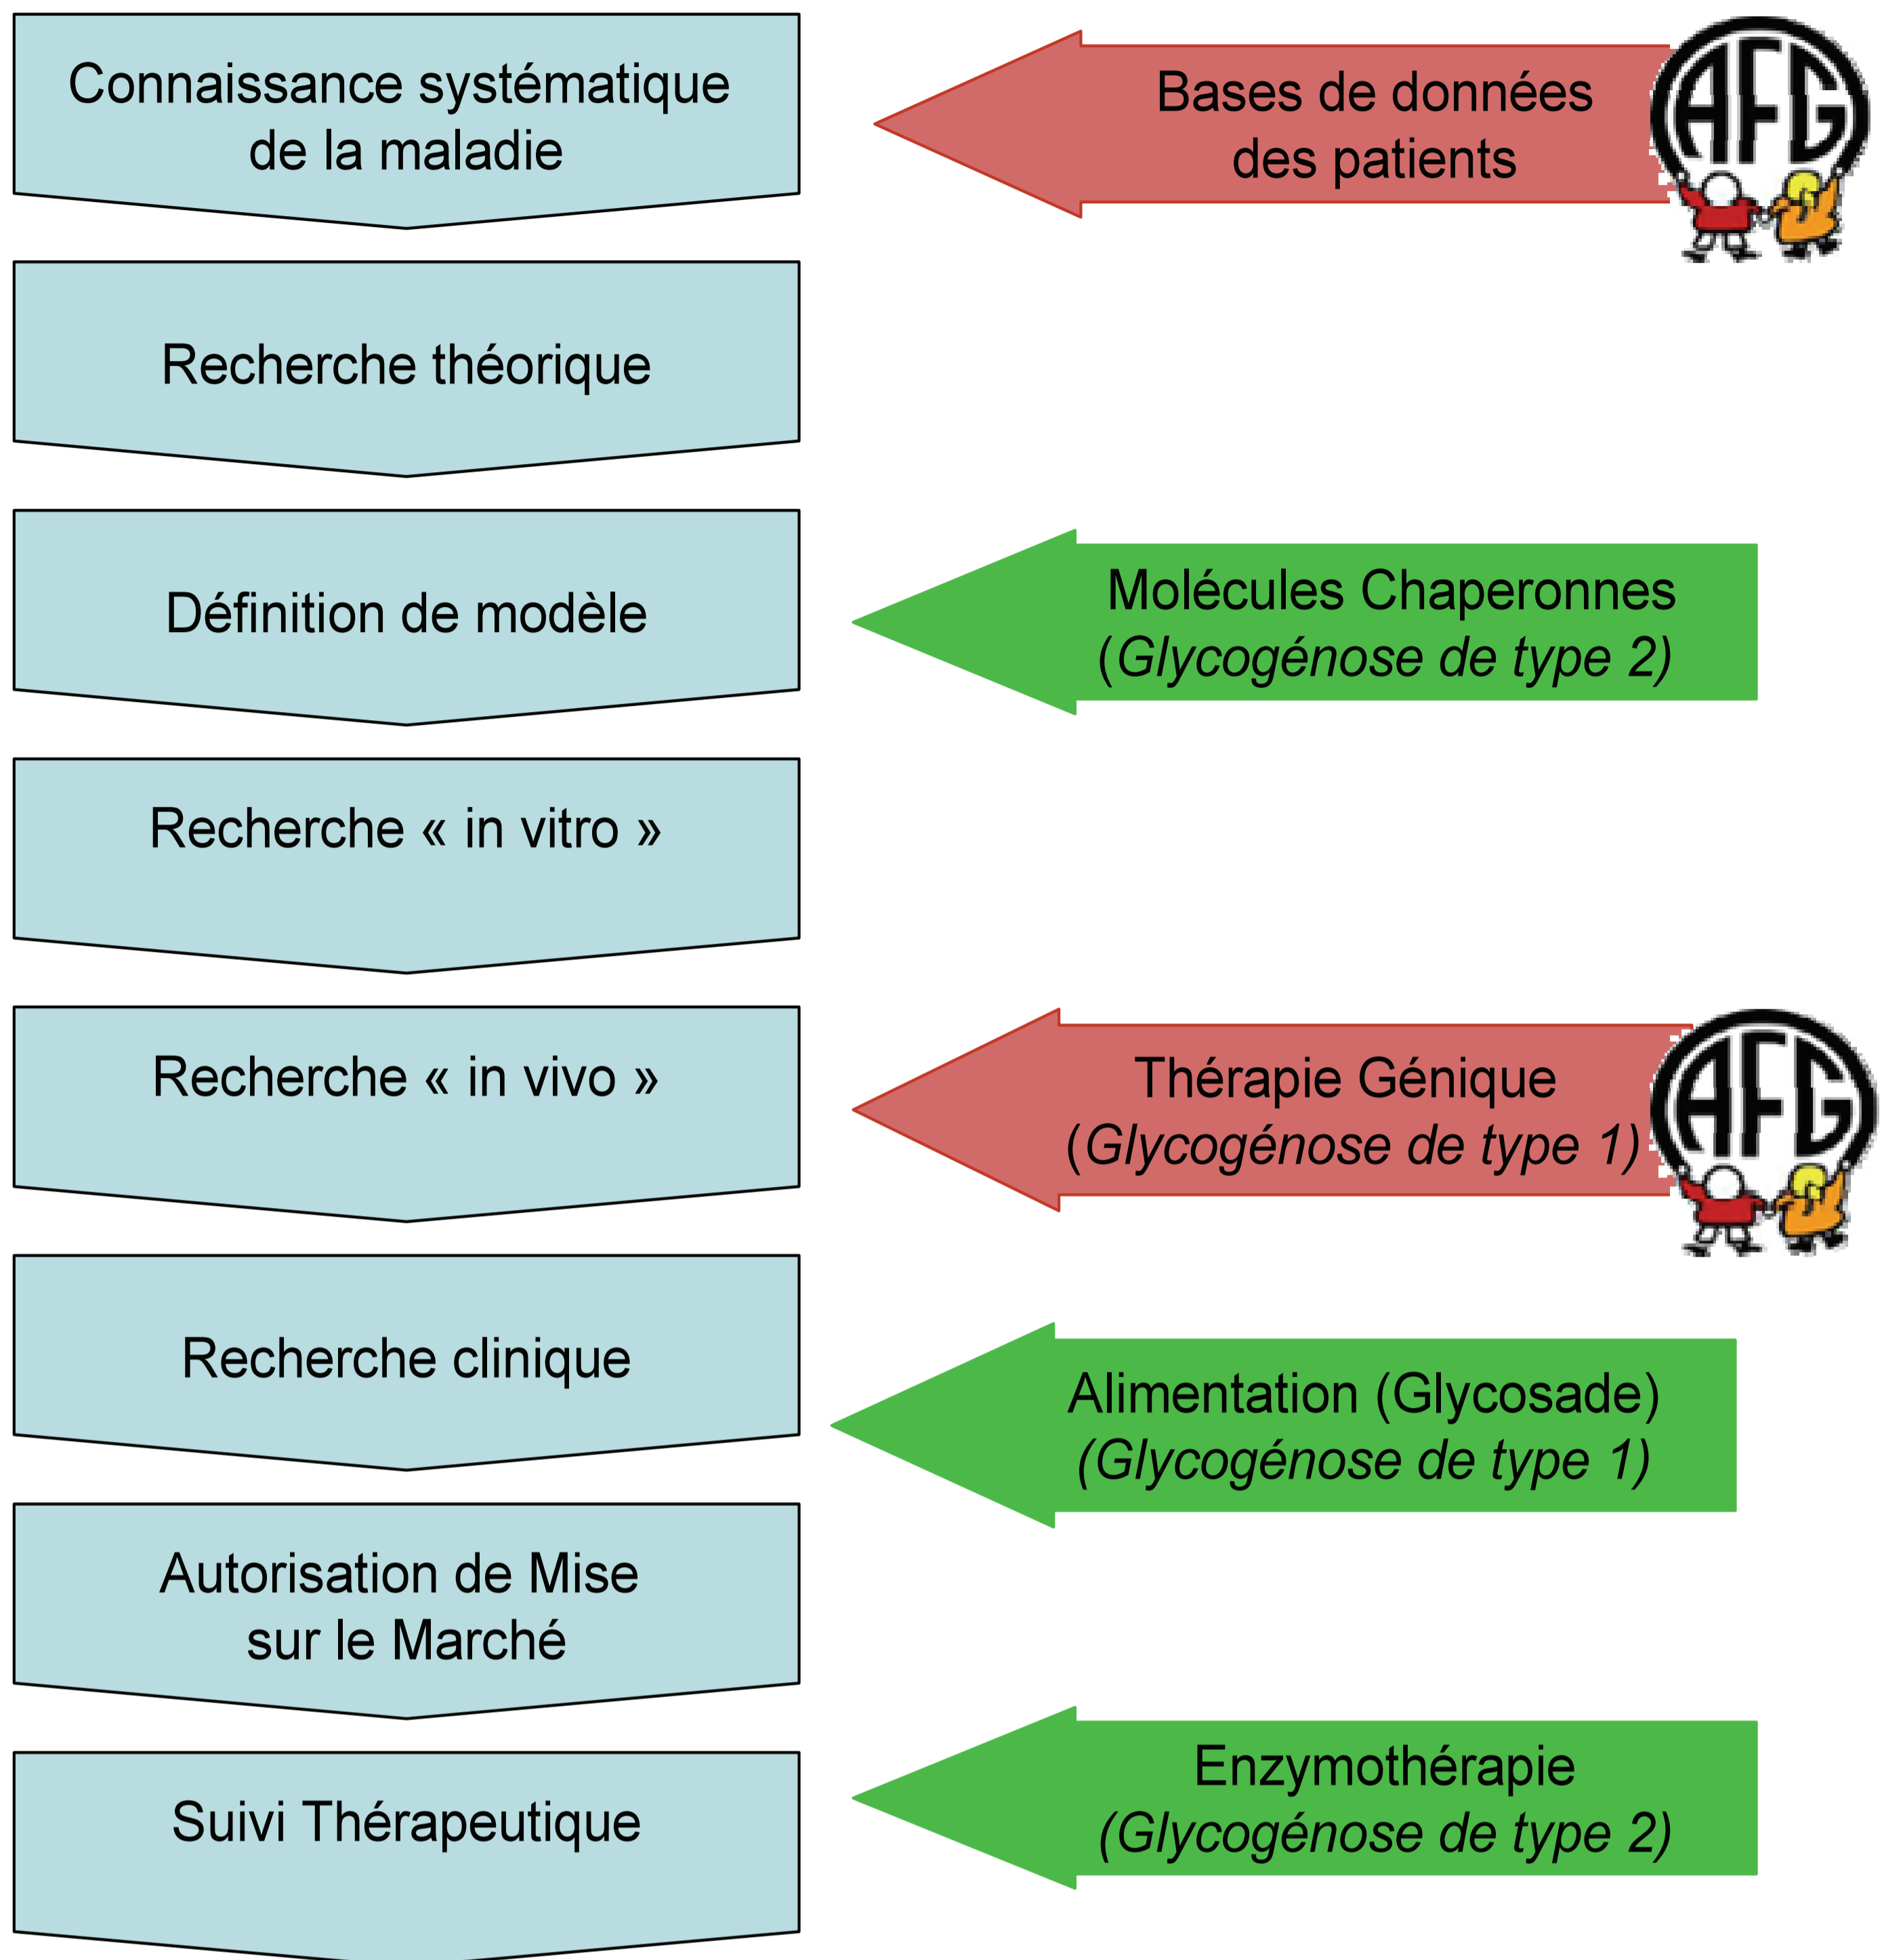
Connaissance systématique de la maladie

Bases de données des patients

AFG

Recherche théorique

Définition de modèle

Molécules Chaperonnes (*Glycogénose de type 2)*

Recherche « in vitro »

Recherche « in vivo »

Thérapie Génique (*Glycogénose de type 1)*

AFG

Recherche clinique

Alimentation (Glycosade) *(Glycogénose de type 1)*

Autorisation de Mise sur le Marché

Suivi Thérapeutique

Enzymothérapie *(Glycogénose de type 2)*